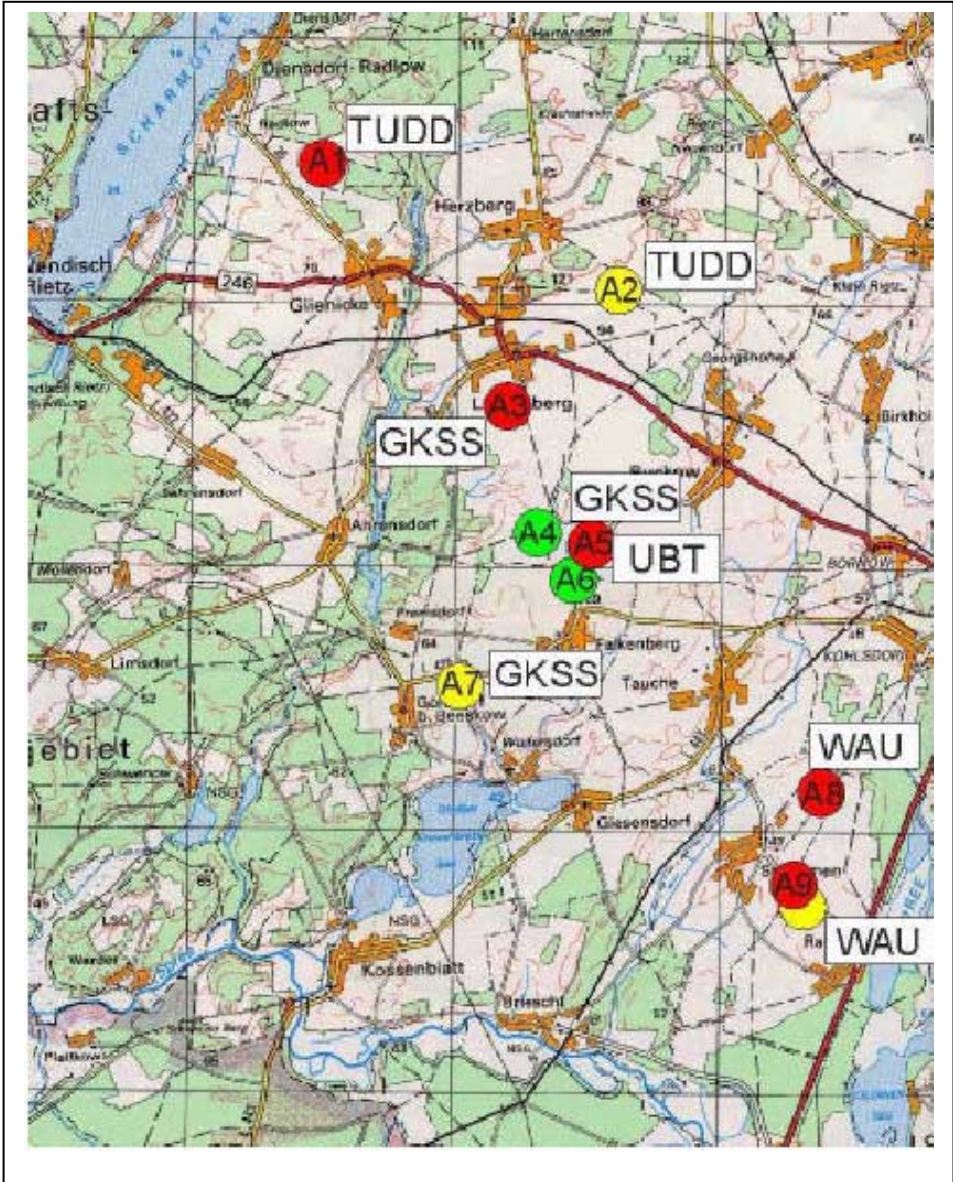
afts-

SCHARMÜTZEL

Diensdorf-Radlow

TUDD

A1

Herzberg

endisch Rietz

246

Glienicke

A2

TUDD

A3

berg

GKSS

GKSS

Ahrensdorf

A4

A5

UBT

A6

Falkenberg

Tauche

Limsdorf

A7

GKSS

gebiet

WAU

A8

Giesensdorf

A9

WAU

Kossenblatt

Briescht